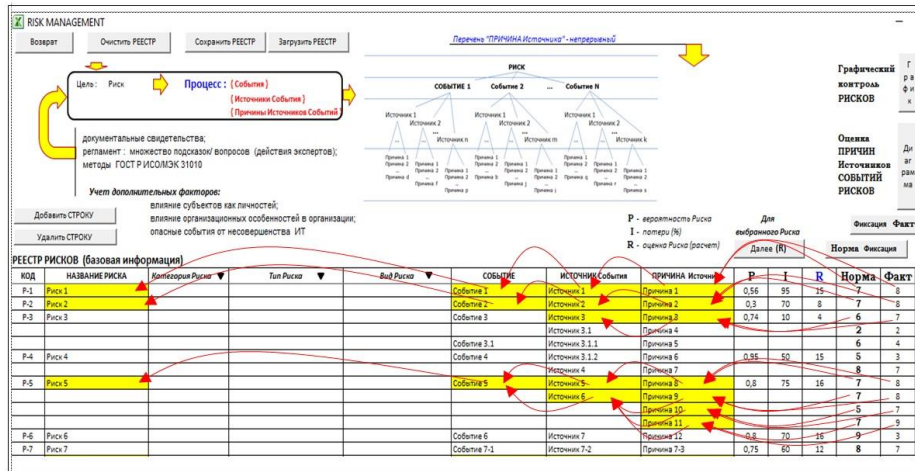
RISK MANAGEMENT

Возврат | Очистить РЕЕСТР | Сохранить РЕЕСТР | Загрузить РЕЕСТР

Перечень "ПРИЧИНА Источника" - непрерывный

Цель: Риск

Процесс: {События} {Источники События} {Причины Источников Событий}

РИСК
СОБЫТИЕ 1 | Событие 2 | ... | Событие N
Источник 1, Источник 2, ..., Источник n | Источник 1, Источник 2, ..., Источник m | Источник 1, Источник 2, ..., Источник k
Причина 1, Причина 2, ..., Причина d | Причина 1, Причина 2, ..., Причина f | Причина 1, Причина 2, ..., Причина p | Причина 1, Причина 2, ..., Причина g | Причина 1, Причина 2, ..., Причина j | Причина 1, Причина 2, ..., Причина l | Причина 1, Причина 2, ..., Причина q | Причина 1, Причина 2, ..., Причина r | Причина 1, Причина 2, ..., Причина s

документальные свидетельства;
регламент: множество подсказок/ вопросов (действия экспертов);
методы ГОСТ Р ИСО/МЭК 31010

Учет дополнительных факторов:
влияние субъектов как личностей;
влияние организационных особенностей в организации;
опасные события от несовершенства ИТ

Добавить СТРОКУ
Удалить СТРОКУ

Графический контроль РИСКОВ

Г ра фи к

Оценка ПРИЧИН Источников СОБЫТИЙ РИСКОВ

Ди аг рам ма

P - вероятность Риска
I - потери (%)
R - оценка Риска (расчет)

Для выбранного Риска
Далее (R)

Фиксация | Факт
Норма | Фиксация

РЕЕСТР РИСКОВ (базовая информация)

| КОД | НАЗВАНИЕ РИСКА | Категория Риска | Тип Риска | Вид Риска | СОБЫТИЕ | ИСТОЧНИК События | ПРИЧИНА Источни | P | I | R | Норма | Факт |
|---|---|---|---|---|---|---|---|---|---|---|---|---|
| P-1 | Риск 1 | | | | Событие 1 | Источник 1 | Причина 1 | 0,56 | 95 | 15 | 7 | 8 |
| P-2 | Риск 2 | | | | Событие 2 | Источник 2 | Причина 2 | 0,3 | 70 | 8 | 7 | 8 |
| P-3 | Риск 3 | | | | Событие 3 | Источник 3 | Причина 3 | 0,74 | 10 | 4 | 6 | 7 |
| | | | | | | Источник 3.1 | Причина 4 | | | | 2 | 2 |
| | | | | | Событие 3.1 | Источник 3.1.1 | Причина 5 | | | | 6 | 4 |
| P-4 | Риск 4 | | | | Событие 4 | Источник 3.1.2 | Причина 6 | 0,95 | 50 | 15 | 5 | 3 |
| | | | | | | Источник 4 | Причина 7 | | | | 8 | 7 |
| P-5 | Риск 5 | | | | Событие 5 | Источник 5 | Причина 8 | 0,8 | 75 | 16 | 7 | 8 |
| | | | | | | Источник 6 | Причина 9 | | | | 7 | 8 |
| | | | | | | | Причина 10 | | | | 5 | 7 |
| | | | | | | | Причина 11 | | | | 7 | 9 |
| P-6 | Риск 6 | | | | Событие 6 | Источник 7 | Причина 12 | 0,8 | 70 | 16 | 9 | 3 |
| P-7 | Риск 7 | | | | Событие 7-1 | Источник 7-2 | Причина 7-3 | 0,75 | 60 | 12 | 8 | 7 |